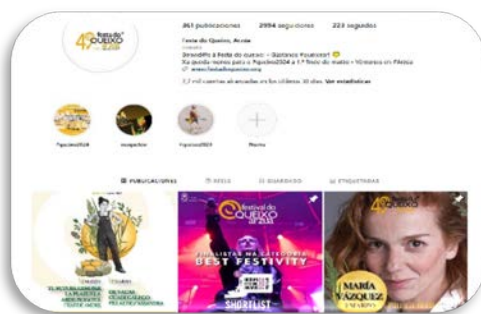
4ª festa do QUEIXO 2024

361 publicacións 2994 seguidores 223 seguidos

Festa do Queixo, Arzúa

Benvidfs á festa do queixo - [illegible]
Xa queda menos para o #queixo2024 a 1ª finde de marzo • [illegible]
www.festadoqueixo.org

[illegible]

#queixo2024 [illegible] #queixo2023 Novo

PUBLICACIÓNS REELS GARDADAS ETIQUETADAS

4º festival do QUEIXO 2024

FINALISTAS NA CATEGORÍA BEST FESTIVITY

SHORTLIST

4ª

MARÍA VÁZQUEZ